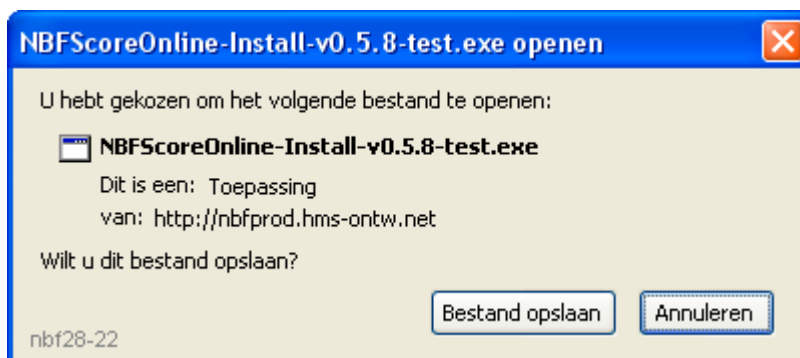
NBFScoreOnline-Install-v0.5.8-test.exe openen

U hebt gekozen om het volgende bestand te openen:

NBFScoreOnline-Install-v0.5.8-test.exe

Dit is een: Toepassing

van: http://nbfprod.hms-ontw.net

Wilt u dit bestand opslaan?

Bestand opslaan

Annuleren

nbf28-22